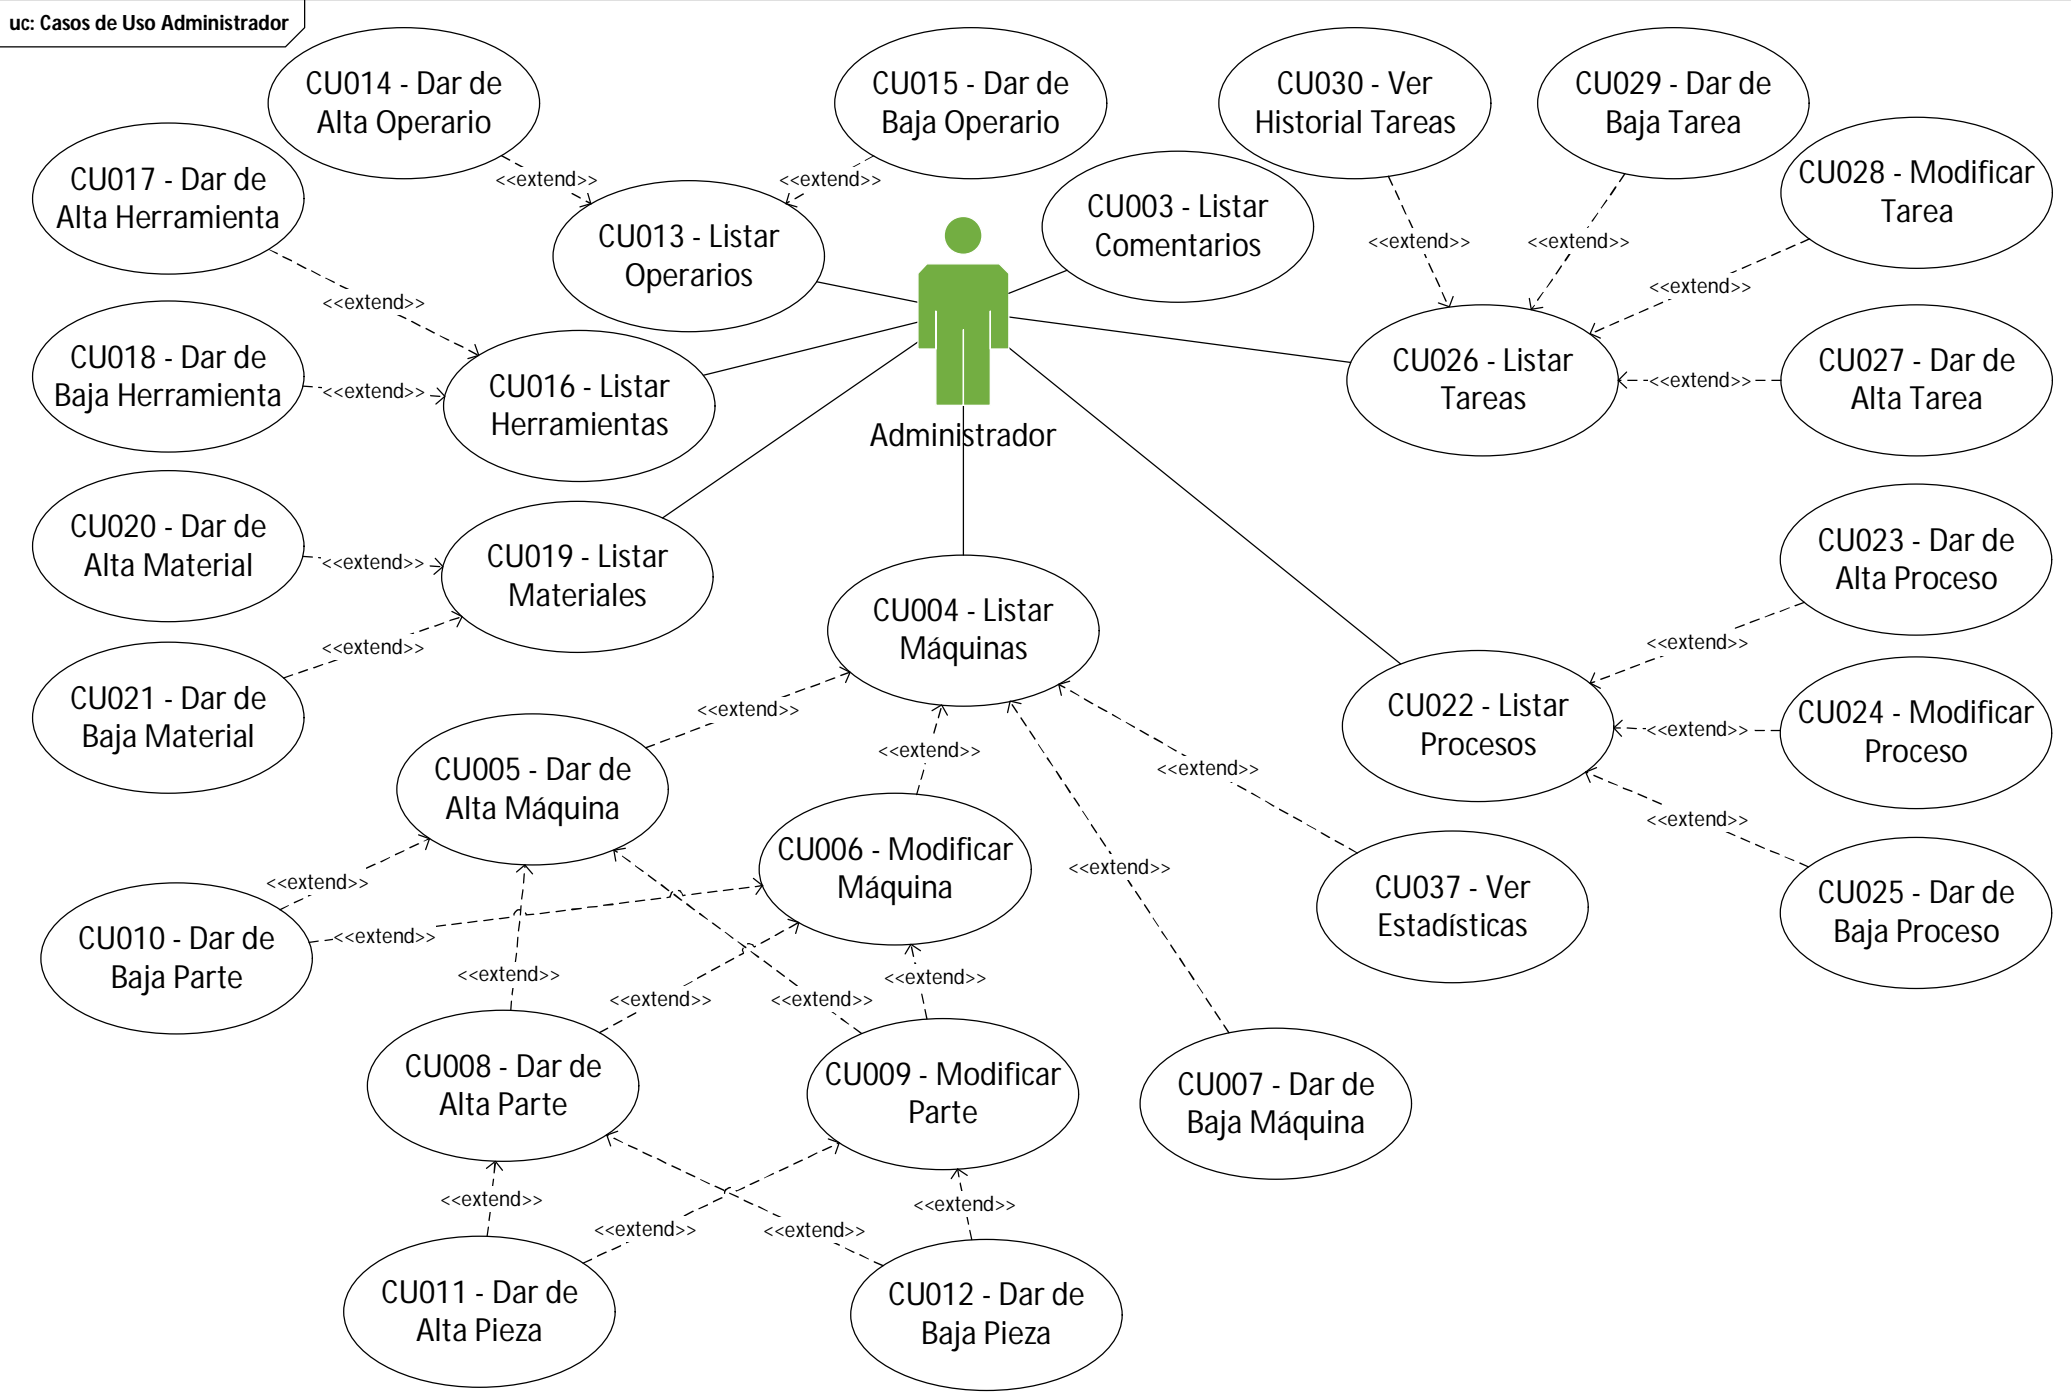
uc: Casos de Uso Administrador

CU014 - Dar de Alta Operario

CU015 - Dar de Baja Operario

CU030 - Ver Historial Tareas

CU029 - Dar de Baja Tarea

CU017 - Dar de Alta Herramienta

<<extend>>

<<extend>>

CU013 - Listar Operarios

CU003 - Listar Comentarios

CU028 - Modificar Tarea

<<extend>>

<<extend>>

<<extend>>

<<extend>>

CU018 - Dar de Baja Herramienta

<<extend>>

CU016 - Listar Herramientas

Administrador

CU026 - Listar Tareas

<<extend>>

CU027 - Dar de Alta Tarea

CU020 - Dar de Alta Material

<<extend>>

CU019 - Listar Materiales

CU023 - Dar de Alta Proceso

<<extend>>

CU004 - Listar Máquinas

<<extend>>

CU021 - Dar de Baja Material

<<extend>>

CU022 - Listar Procesos

<<extend>>

CU024 - Modificar Proceso

CU005 - Dar de Alta Máquina

<<extend>>

<<extend>>

<<extend>>

CU006 - Modificar Máquina

<<extend>>

CU037 - Ver Estadísticas

CU025 - Dar de Baja Proceso

<<extend>>

<<extend>>

CU010 - Dar de Baja Parte

<<extend>>

<<extend>>

<<extend>>

<<extend>>

<<extend>>

CU008 - Dar de Alta Parte

CU009 - Modificar Parte

CU007 - Dar de Baja Máquina

<<extend>>

<<extend>>

<<extend>>

<<extend>>

CU011 - Dar de Alta Pieza

CU012 - Dar de Baja Pieza